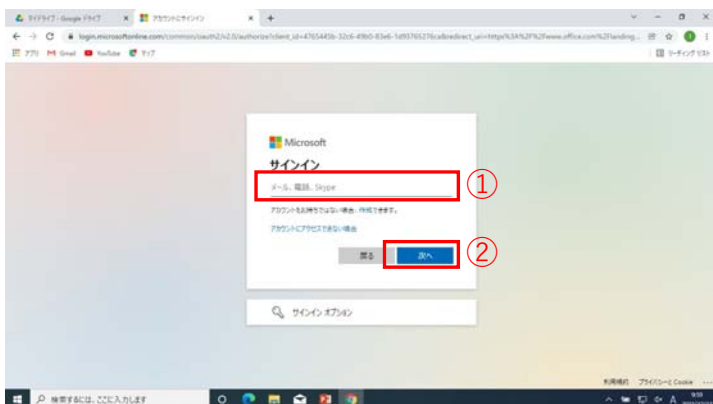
マイドライブ - Google ドライブ ×
アカウントにサインイン ×
+
login.microsoftonline.com/common/oauth2/v2.0/authorize?client_id=4765445b-32c6-49b0-83e6-1d93765276ca&redirect_uri=https%3A%2F%2Fwww.office.com%2Flanding...
アプリ Gmail YouTube マップ
リーディング リスト

Microsoft
サインイン
メール、電話、Skype
アカウントをお持ちではない場合、作成できます。
アカウントにアクセスできない場合
戻る
次へ
①
②

サインイン オプション

利用規約 プライバシーと Cookie ...
検索するには、ここに入力します